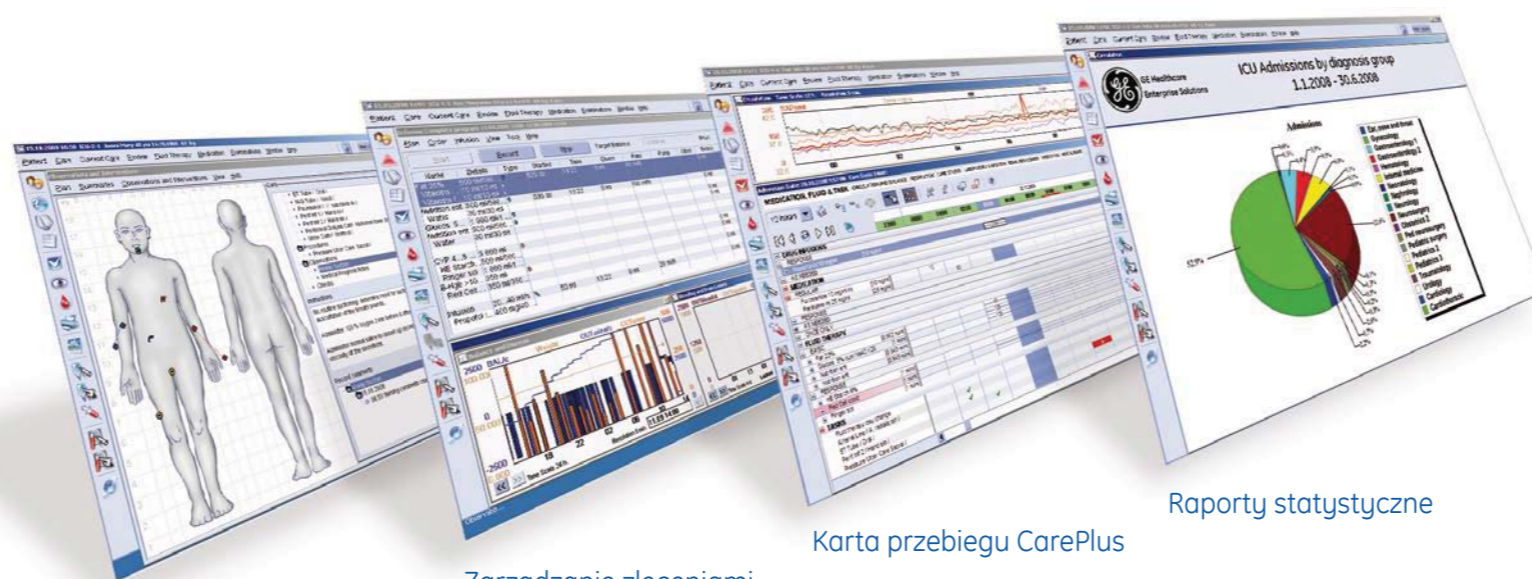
ICU Admissions by diagnosis group
1.1.2008 - 30.6.2008

GE Healthcare
Enterprise Solutions

Admissions

MEDICATION, FLUID & TASK

Raporty statystyczne

Karta przebiegu CarePlus

Zarządzanie zleceniami